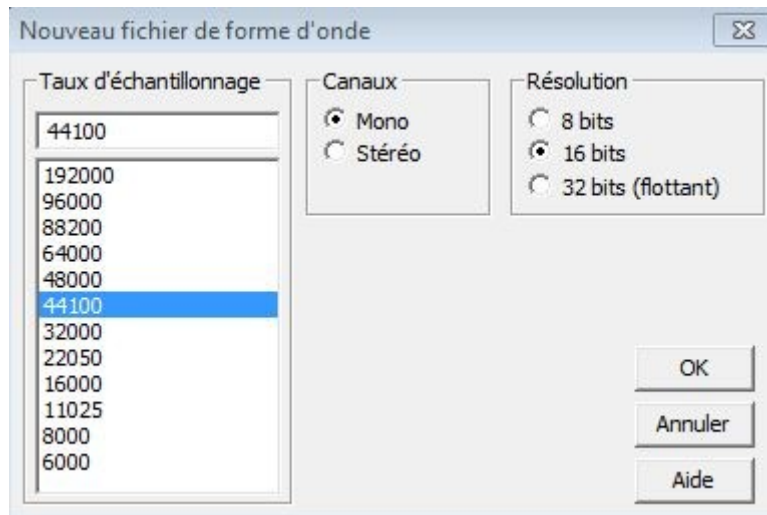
Nouveau fichier de forme d'onde

Taux d'échantillonnage
44100
192000
96000
88200
64000
48000
44100
32000
22050
16000
11025
8000
6000

Canaux
Mono
Stéréo

Résolution
8 bits
16 bits
32 bits (flottant)

OK
Annuler
Aide